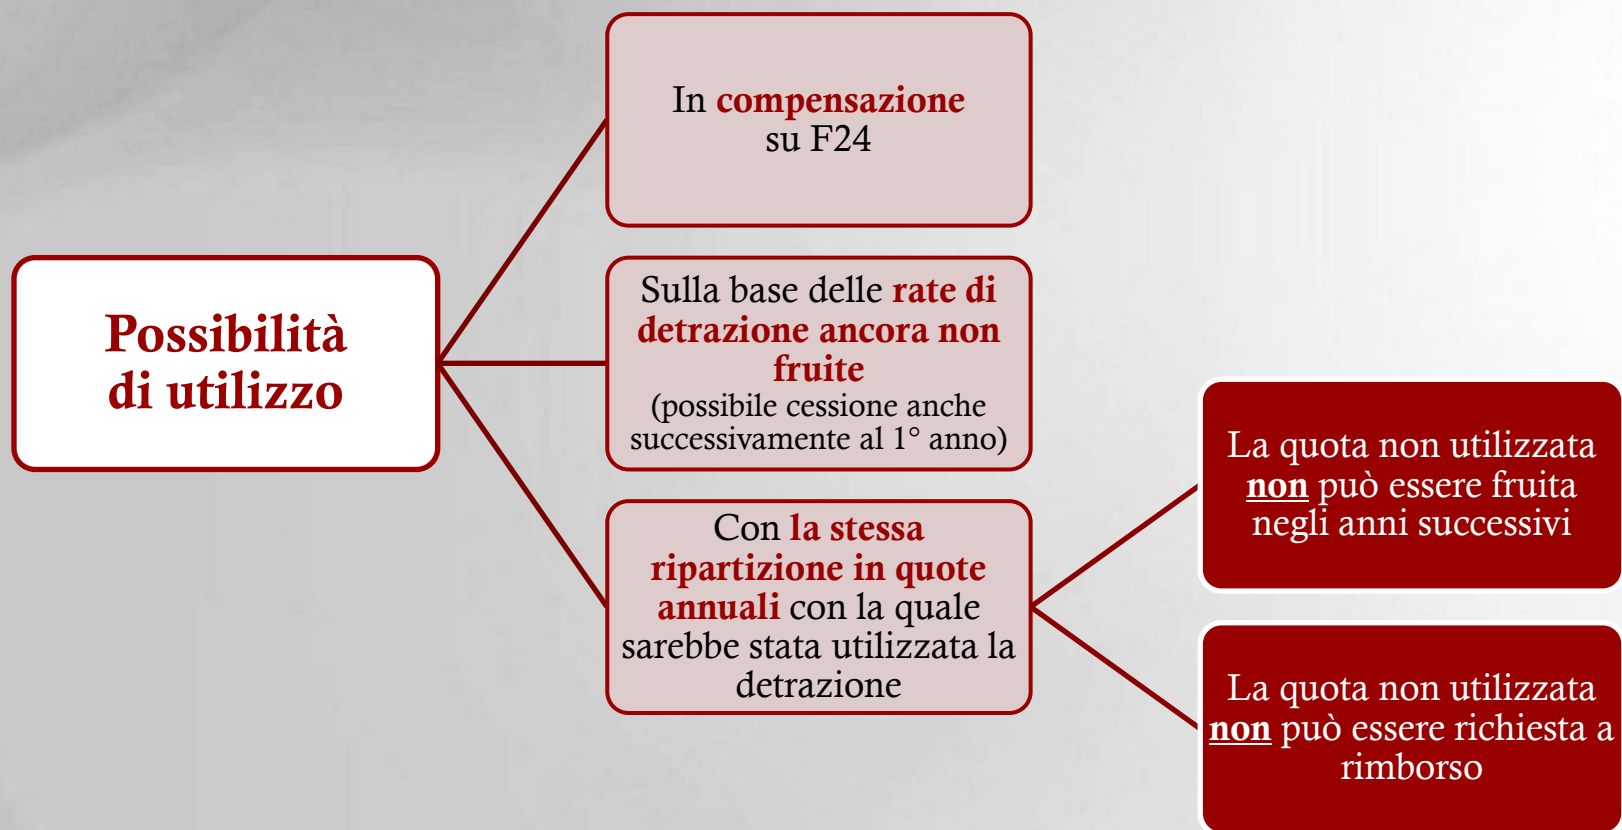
Possibilità di utilizzo

In compensazione su F24

Sulla base delle rate di detrazione ancora non fruite
(possibile cessione anche successivamente al 1° anno)

Con la stessa ripartizione in quote annuali con la quale sarebbe stata utilizzata la detrazione

La quota non utilizzata non può essere fruita negli anni successivi

La quota non utilizzata non può essere richiesta a rimborso